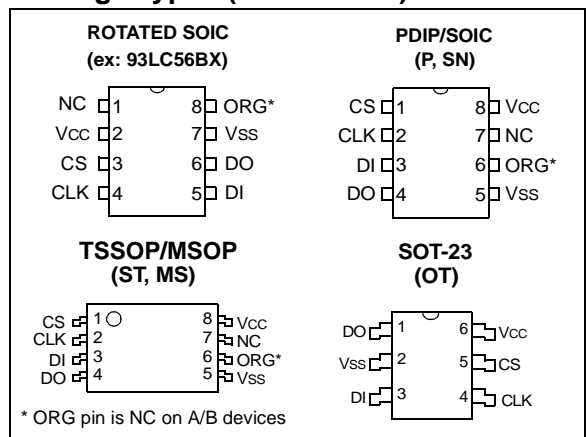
ROTATED SOIC
(ex: 93LC56BX)

NC 1
Vcc 2
CS 3
CLK 4
8 ORG*
7 Vss
6 DO
5 DI

PDIP/SOIC
(P, SN)

CS 1
CLK 2
DI 3
DO 4
8 Vcc
7 NC
6 ORG*
5 Vss

TSSOP/MSOP
(ST, MS)

CS 1
CLK 2
DI 3
DO 4
8 Vcc
7 NC
6 ORG*
5 Vss

SOT-23
(OT)

DO 1
Vss 2
DI 3
6 Vcc
5 CS
4 CLK

* ORG pin is NC on A/B devices